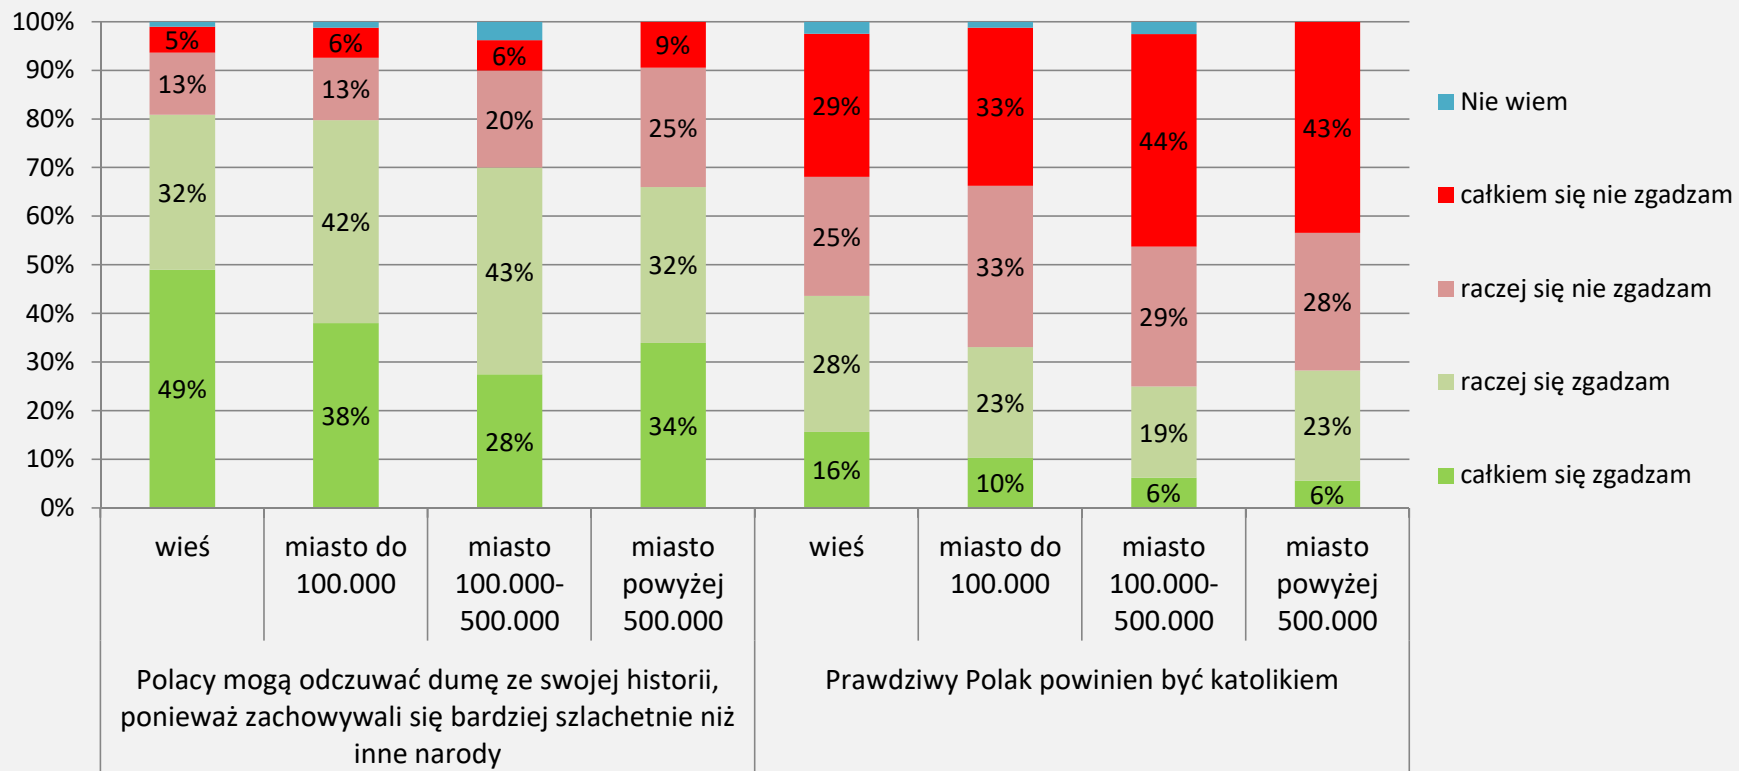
100%
90%
80%
70%
60%
50%
40%
30%
20%
10%
0%

| | wieś | miasto do 100.000 | miasto 100.000-500.000 | miasto powyżej 500.000 | wieś | miasto do 100.000 | miasto 100.000-500.000 | miasto powyżej 500.000 |
|---|---|---|---|---|---|---|---|---|
| całkiem się nie zgadzam | 5% | 6% | 6% | 9% | 29% | 33% | 44% | 43% |
| raczej się nie zgadzam | 13% | 13% | 20% | 25% | 25% | 33% | 29% | 28% |
| raczej się zgadzam | 32% | 42% | 43% | 32% | 28% | 23% | 19% | 23% |
| całkiem się zgadzam | 49% | 38% | 28% | 34% | 16% | 10% | 6% | 6% |

Polacy mogą odczuwać dumę ze swojej historii, ponieważ zachowywali się bardziej szlachetnie niż inne narody

Prawdziwy Polak powinien być katolikiem

Nie wiem
całkiem się nie zgadzam
raczej się nie zgadzam
raczej się zgadzam
całkiem się zgadzam